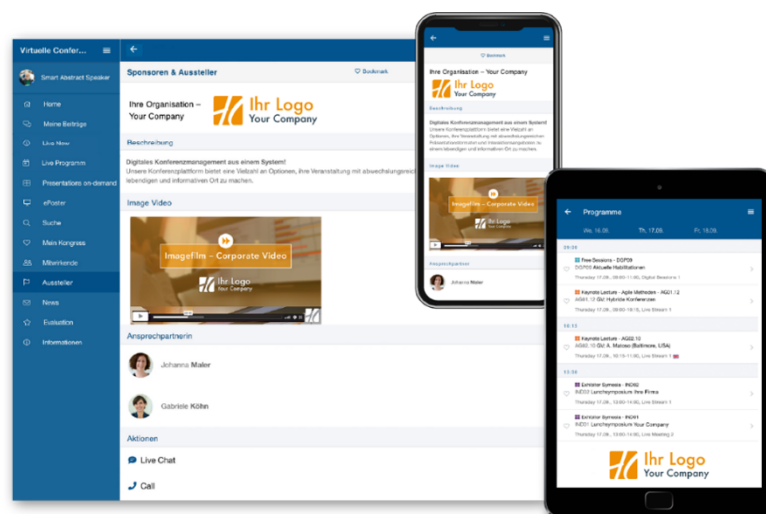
Virtuelle Confer...

Smart Abstract Speaker

Home
Meine Beiträge
Live Now
Live Programm
Presentations on-demand
ePoster
Suche
Mein Kongress
Mitwirkende
Aussteller
News
Evaluation
Informationen

Sponsoren & Aussteller

Bookmark

Ihre Organisation – Your Company

Ihr Logo
Your Company

Beschreibung

Digitales Konferenzmanagement aus einem System!
Unsere Konferenzplattform bietet eine Vielzahl an Optionen, Ihre Veranstaltung mit abwechslungsrei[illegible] lebendigen und informativen Ort zu machen.

Image Video

Imagefilm – Corporate Video

Ihr Logo
Your Company

Ansprechpartnerin

Johanna Maier

Gabriele Köhn

Aktionen

Live Chat

Call

Merken

Ihre Organisation – Your Company

Ihr Logo
Your Company

Beschreibung

Digitales Konferenzmanagement aus einem System!
Unsere Konferenzplattform bietet eine Vielzahl an Optionen, Ihre Veranstaltung mit abwechslungsreichen Präsentationsformaten und Interaktionsangeboten zu einem lebendigen und informativen Ort zu machen.

Image Video

Imagefilm – Corporate Video

Ihr Logo
Your Company

Ansprechpartner

Johanna Maier

Programme

We. 16.08. Th. 17.08. Fr. 18.08.

09:00

Free Sessions - DGP09
DGP09 Aktuelle Habilitationen
Thursday 17.08., 09:00 - 11:00, Digital Session 1

Keynote Lecture - Agile Methoden - AG01.12
AG01.12 Gut Hybride Konferenzen
Thursday 17.08., 09:00 - 10:15, Live Stream 1

10:15

Keynote Lecture - AG02.10
AG02.10 Gut A. Malcoo (Baltimore, USA)
Thursday 17.08., 10:15 - 11:00, Live Stream 1

12:30

Exhibitor Symposia - IND02
IND02 Lunchsymposium Ihre Firma
Thursday 17.08., 12:30 - 13:30, Live Stream 1

Exhibitor Symposia - IND01
IND01 Lunchsymposium Your Company
Thursday 17.08., 12:30 - 13:30, Live Meeting 2

Ihr Logo
Your Company